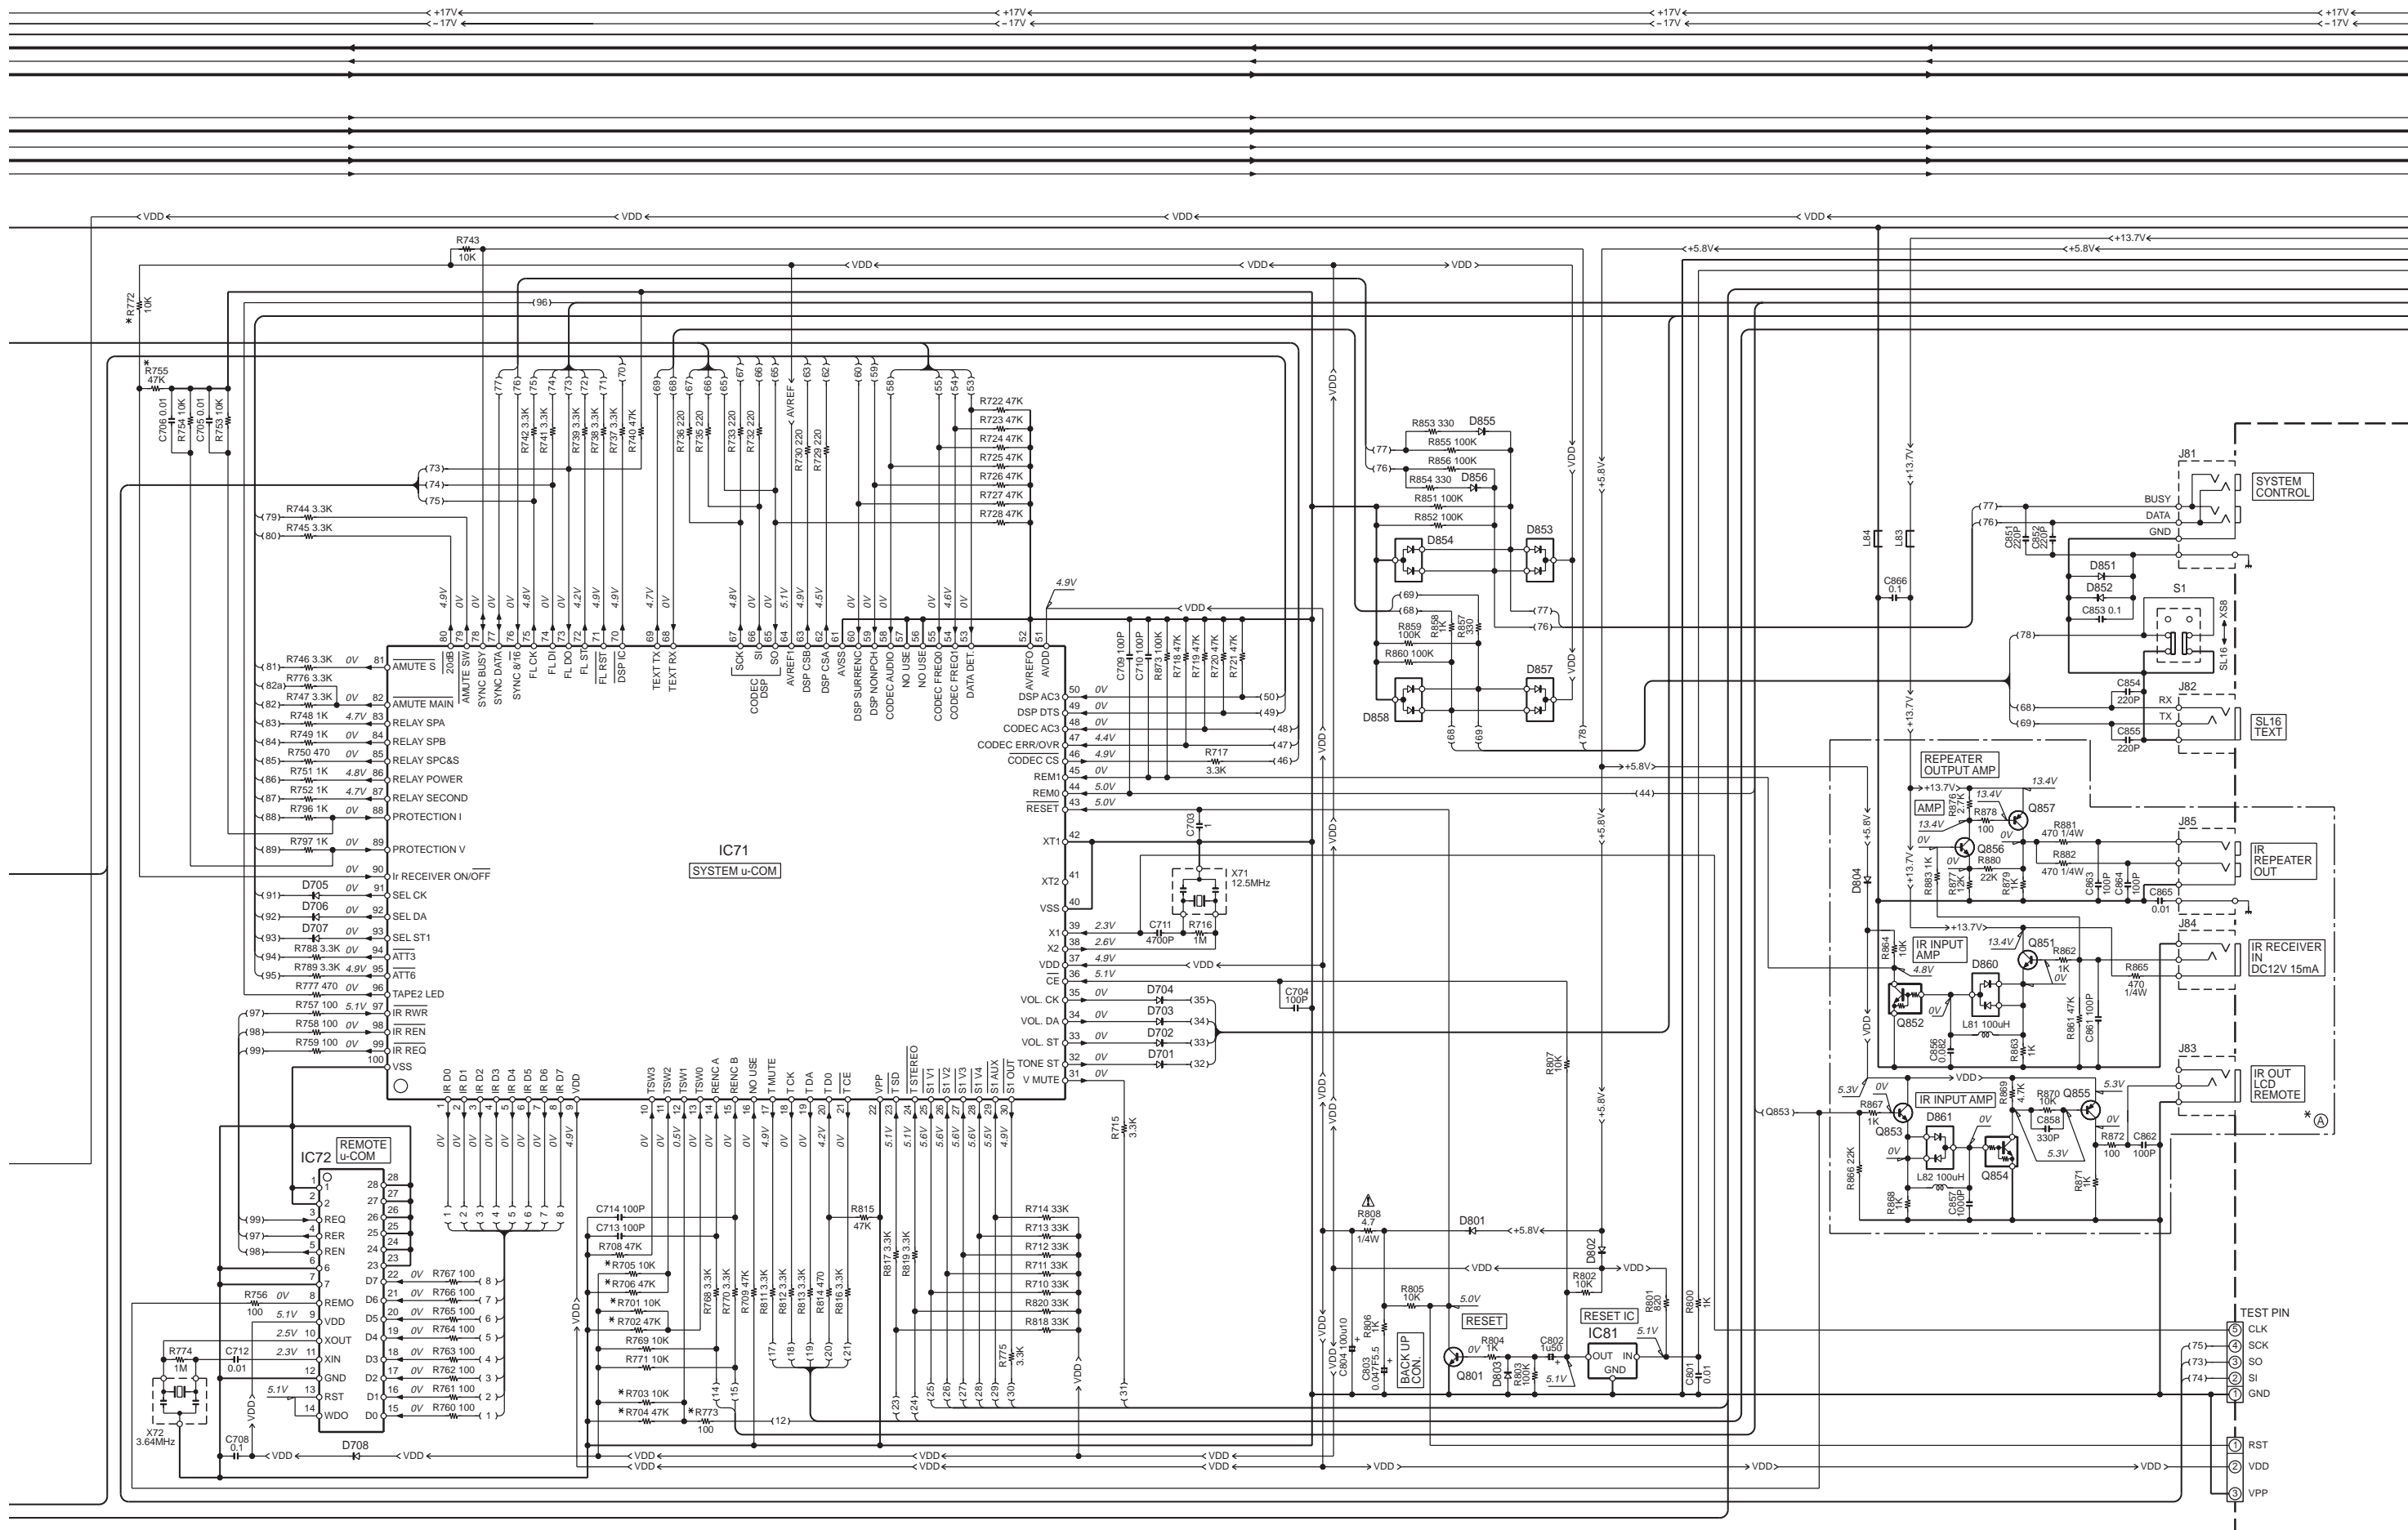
+17V
−17V
+17V
−17V
+17V
−17V
+17V
−17V

VDD VDD VDD VDD

R743 10K
R772 10K
VDD VDD VDD
+5.8V +5.8V +13.7V

(96)
R755 47K
C706 0.01 R754 10K C705 0.01 R753 10K

(77) (76) (75) (74) (73) (72) (71) (70) (69) (68) (67) (66) (65) (67) (66) (65) AVREF (63) (62) (60) (59) (58) (55) (54) (53)

R742 3.3K R741 3.3K R739 3.3K R738 3.3K R737 3.3K R740 47K R736 220 R735 220 R733 220 R732 220 R730 220 R729 220

R722 47K
R723 47K
R724 47K
R725 47K
R726 47K
R727 47K
R728 47K

(73)
(74)
(75)
R744 3.3K
(79)
R745 3.3K
(80)

4.9V 0V 0V 0V 4.8V 0V 0V 4.2V 4.9V 4.9V 4.7V 0V 4.8V 0V 0V 5.1V 4.9V 4.5V 0V 0V 0V 4.6V 0V 4.9V

80 79 78 77 76 75 74 73 72 71 70 69 68 67 66 65 64 63 62 61 60 59 58 57 56 55 54 53 52 51

20dB AMUTE SW SYNC BUSY SYNC DATA SYNC 8/16 FL CK FL DI FL DO FL ST FL RST DSP IC TEXT TX TEXT RX SCK SI SO CODEC DSP AVREF1 DSP CSB DSP CSA AVSS DSP SURRENC DSP NONPCH CODEC AUDIO NO USE NO USE CODEC FREQ0 CODEC FREQ1 DATA DET AVREF0 AVDD

VDD
C709 100P C710 100P R873 100K R718 47K R719 47K R720 47K R721 47K

R746 3.3K 0V 81 AMUTE S
(81)
(82a) R776 3.3K
(82) R747 3.3K 0V 82 AMUTE MAIN
(83) R748 1K 4.7V 83 RELAY SPA
(84) R749 1K 0V 84 RELAY SPB
(85) R750 470 0V 85 RELAY SPC&S
(86) R751 1K 4.8V 86 RELAY POWER
(87) R752 1K 4.7V 87 RELAY SECOND
(88) R796 1K 0V 88 PROTECTION I
(89) R797 1K 0V 89 PROTECTION V
0V 90 Ir RECEIVER ON/OFF
(91) D705 0V 91 SEL CK
(92) D706 0V 92 SEL DA
(93) D707 0V 93 SEL ST1
(94) R788 3.3K 0V 94 ATT3
(95) R789 3.3K 4.9V 95 ATT6
R777 470 0V 96 TAPE2 LED
(97) R757 100 5.1V 97 IR RWR
(98) R758 100 0V 98 IR REN
(99) R759 100 0V 99 IR REQ
100 VSS

IC71
SYSTEM u-COM

DSP AC3 50 0V (50)
DSP DTS 49 0V (49)
CODEC AC3 48 0V (48)
CODEC ERR/OVR 47 4.4V (47)
CODEC CS 46 4.9V R717 3.3K (46)
REM1 45 0V
REM0 44 5.0V (44)
RESET 43 5.0V
XT1 42
XT2 41
VSS 40
X1 39 2.3V C711 4700P R716 1M
X2 38 2.6V
VDD 37 4.9V VDD
CE 36 5.1V
VOL. CK 35 0V D704 (35)
VOL. DA 34 0V D703 (34)
VOL. ST 33 0V D702 (33)
TONE ST 32 0V D701 (32)
V MUTE 31 0V
C703
X71 12.5MHz
C704 100P

1 2 3 4 5 6 7 8 9 10 11 12 13 14 15 16 17 18 19 20 21 22 23 24 25 26 27 28 29 30
IR D0 IR D1 IR D2 IR D3 IR D4 IR D5 IR D6 IR D7 VDD TSW3 TSW2 TSW1 TSW0 RENC A RENC B NO USE T MUTE T CK T DA T D0 T CE VPP TSD T STEREO S1 V1 S1 V2 S1 V3 S1 V4 S1 AUX S1 OUT

0V 0V 0V 0V 0V 0V 0V 0V 4.9V 0V 0V 0.5V 0V 0V 0V 0V 4.9V 0V 0V 4.2V 0V 5.1V 5.1V 5.6V 5.6V 5.6V 5.6V 5.5V 4.9V

IC72 REMOTE u-COM
1 2 3 REQ 4 RER 5 REN 6 7 8 REMO 9 VDD 10 XOUT 11 XIN 12 GND 13 RST 14 WDO
28 27 26 25 24 23 22 D7 21 D6 20 D5 19 D4 18 D3 17 D2 16 D1 15 D0
(99) (97) (98)
R756 0V 100
5.1V 2.5V 2.3V 5.1V
R774 1M
C712 0.01
X72 3.64MHz
C708 0.1
D708
VDD VDD

0V R767 100 (8)
0V R766 100 (7)
0V R765 100 (6)
0V R764 100 (5)
0V R763 100 (4)
0V R762 100 (3)
0V R761 100 (2)
0V R760 100 (1)

1 2 3 4 5 6 7 8
C714 100P
C713 100P
R708 47K
*R705 10K
*R706 47K
*R701 10K
*R702 47K
R769 10K
R771 10K
*R703 10K
*R704 47K
*R773 100
VDD
R768 3.3K R770 3.3K R709 47K R811 3.3K R813 3.3K R814 470 R816 3.3K R815 47K R817 3.3K R819 3.3K
(14) (15) (12) (17) (18) (19) (20) (21) (23) (24) (25) (26) (27) (28) (29) (30) (31)
R714 33K
R713 33K
R712 33K
R711 33K
R710 33K
R820 33K
R818 33K
R775 3.3K
R715 3.3K
VDD
VDD VDD VDD VDD VDD VDD
VDD VDD VDD

VDD VDD VDD VDD VDD
R853 330 D855
R855 100K
(77) (76)
R856 100K
R854 330 D856
R851 100K
R852 100K
D853 D854
(69) (68)
R859 100K R858 1K R857 330
R860 100K
D857 D858
(77) (76)
(68) (69) (78)
+5.8V +5.8V +5.8V
+5.8V
(44)
R807 10K
R808 4.7 1/4W
D801 +5.8V
D802
VDD VDD
R805 10K 5.0V
RESET
R806 1K
C804 100u10
C803 0.047F5.5
BACK UP CON.
Q801 0V
R804 1K
D803 R803 100K
C802 1u50 5.1V
R802 10K
RESET IC
IC81
OUT IN GND
5.1V
R801 820
R800 1K
C801 0.01
VDD

+13.7V +13.7V
L84 L83
C866 0.1
J81
SYSTEM CONTROL
(77) (76)
BUSY DATA GND
C851 220P C852 220P
D851 D852 C853 0.1
S1
XS8 SL16
(78)
C854 220P RX
J82
(68) (69)
TX C855 220P
SL16 TEXT
REPEATER OUTPUT AMP
+13.7V
13.4V
AMP
R876 2.7K
13.4V
R878 100 Q857
13.4V 0V
R881 470 1/4W
J85
0V Q856
R882 470 1/4W
IR REPEATER OUT
0V R880 22K
D804 R883 1K R877 12K R879 1K C863 100P C864 100P C865 0.01
+13.7V
+13.7V
IR INPUT AMP 13.4V Q851
R864 10K
4.8V D860 R862 1K 0V
J84
R865 470 1/4W
IR RECEIVER IN DC12V 15mA
Q852 0V L81 100uH
C856 0.082 R863 1K R861 47K C861 100P
VDD
J83
5.3V 0V
(Q853) R867 1K Q853
IR INPUT AMP
D861 R869 4.7K R870 10K Q855 5.3V
0V C858 330P 0V
0V R872 100 C862 100P
5.3V
IR OUT LCD REMOTE
R866 22K R868 1K L82 100uH C857 100P Q854 R871 1K
A
TEST PIN
(5) CLK
(75) (4) SCK
(73) (3) SO
(74) (2) SI
(1) GND
(1) RST
(2) VDD
(3) VPP